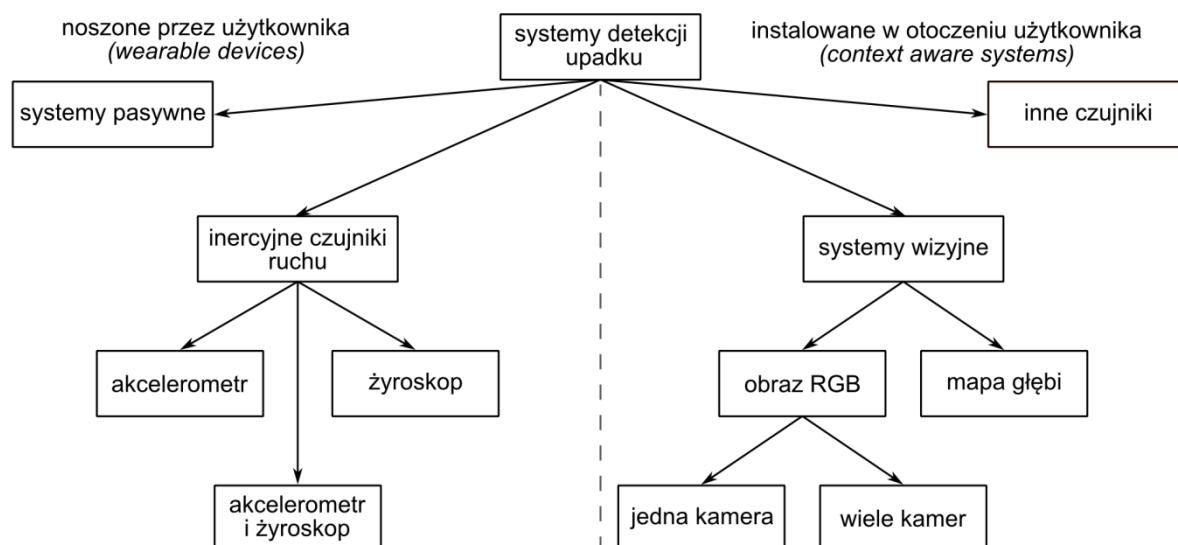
noszone przez użytkownika
*(wearable devices)*

systemy detekcji upadku

instalowane w otoczeniu użytkownika
*(context aware systems)*

systemy pasywne

inne czujniki

inercyjne czujniki ruchu

systemy wizyjne

akcelerometr

żyroskop

obraz RGB

mapa głębi

akcelerometr i żyroskop

jedna kamera

wiele kamer